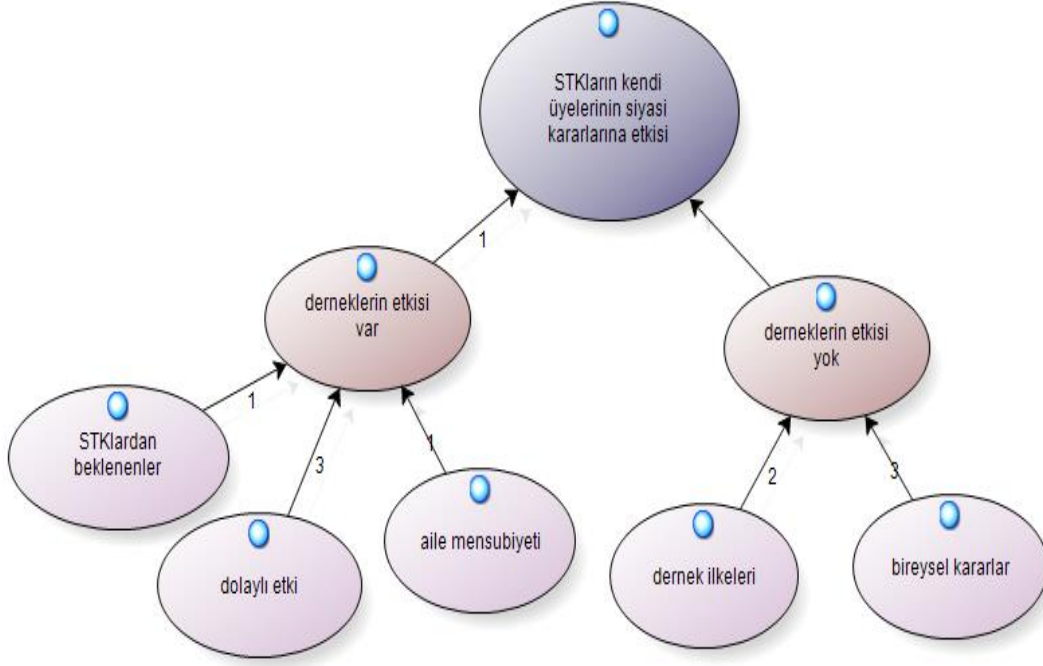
STKların kendi üyelerinin siyasi kararlarına etkisi

1

derneklerin etkisi var

derneklerin etkisi yok

1

STKlardan beklenenler

3

dolaylı etki

1

aile mensubiyeti

2

dernek ilkeleri

3

bireysel kararlar